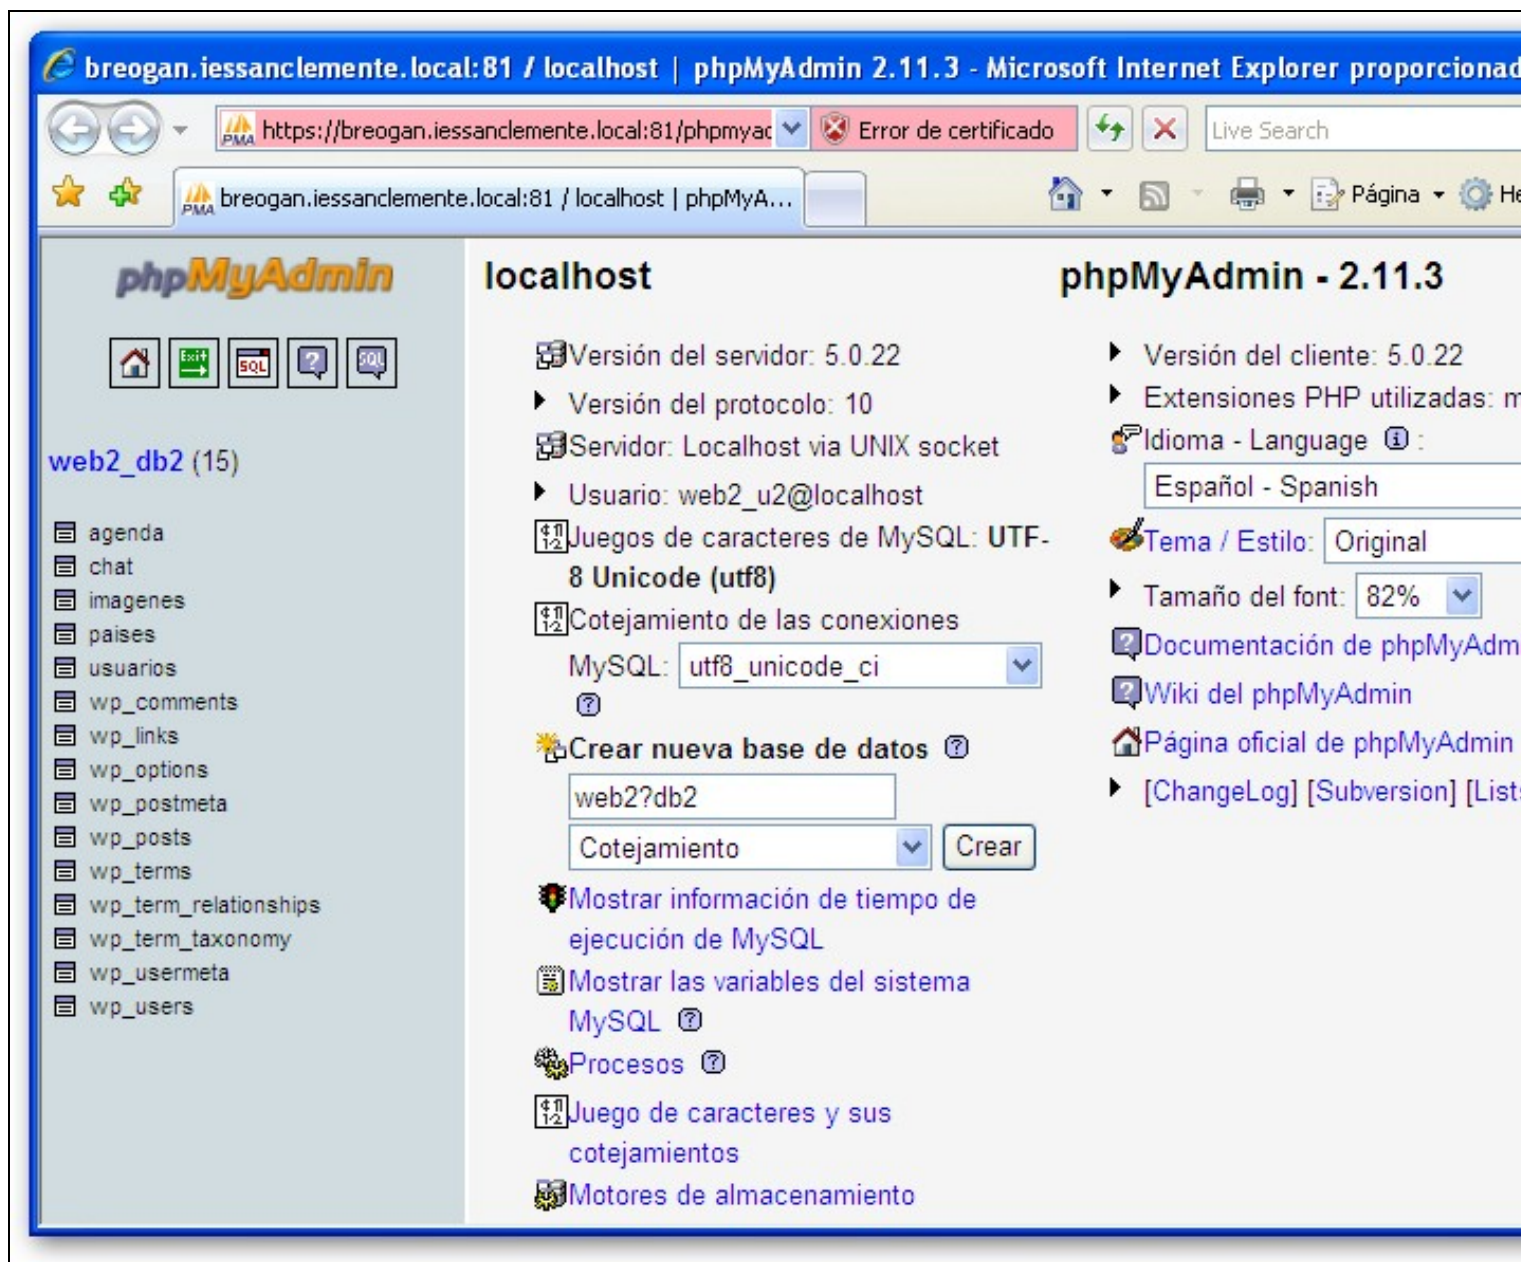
breogan.iessanclemente.local:81 / localhost | phpMyAdmin 2.11.3 - Microsoft Internet Explorer proporcionad

https://breogan.iessanclemente.local:81/phpmyac
Error de certificado
Live Search

breogan.iessanclemente.local:81 / localhost | phpMyA...
Página
He

phpMyAdmin

web2_db2 (15)

agenda
chat
imagenes
paises
usuarios
wp_comments
wp_links
wp_options
wp_postmeta
wp_posts
wp_terms
wp_term_relationships
wp_term_taxonomy
wp_usermeta
wp_users

localhost

Versión del servidor: 5.0.22
Versión del protocolo: 10
Servidor: Localhost via UNIX socket
Usuario: web2_u2@localhost
Juegos de caracteres de MySQL: UTF-8 Unicode (utf8)
Cotejamiento de las conexiones MySQL: utf8_unicode_ci

Crear nueva base de datos

web2?db2
Cotejamiento
Crear

Mostrar información de tiempo de ejecución de MySQL
Mostrar las variables del sistema MySQL
Procesos
Juego de caracteres y sus cotejamientos
Motores de almacenamiento

phpMyAdmin - 2.11.3

Versión del cliente: 5.0.22
Extensiones PHP utilizadas: m
Idioma - Language :
Español - Spanish
Tema / Estilo: Original
Tamaño del font: 82%
Documentación de phpMyAdm
Wiki del phpMyAdmin
Página oficial de phpMyAdmin
[ChangeLog] [Subversion] [Lists